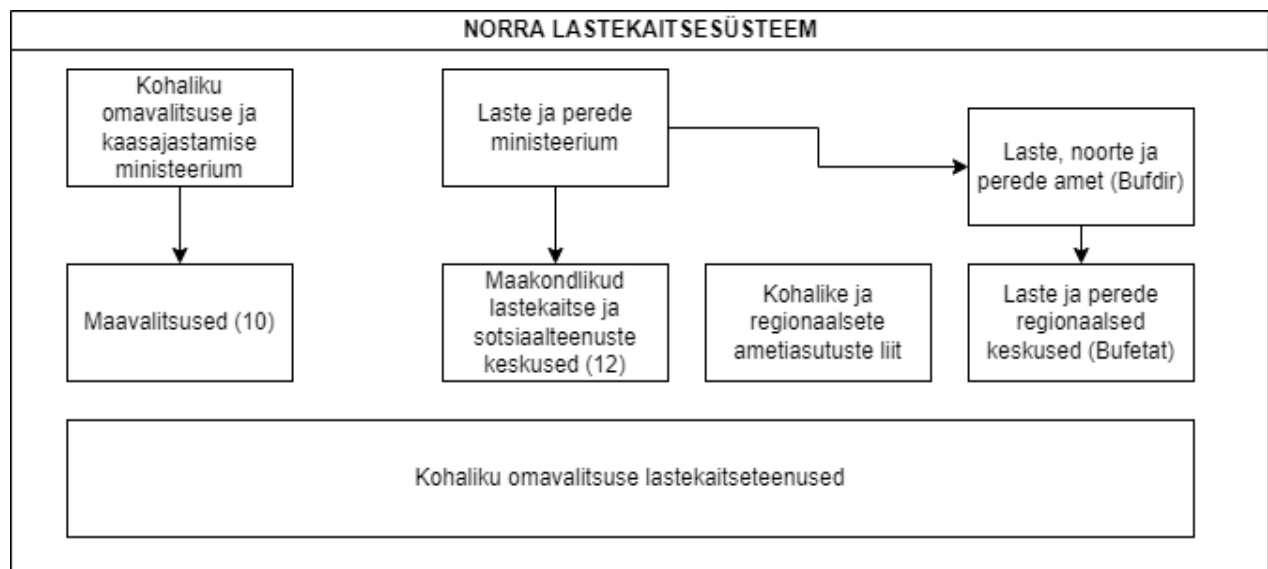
NORRA LASTEKAITSESÜSTEEM

Kohaliku omavalitsuse ja kaasajastamise ministeerium

Laste ja perede ministeerium

Laste, noorte ja perede amet (Bufdir)

Maavalitsused (10)

Maakondlikud lastekaitse ja sotsiaalteenuste keskused (12)

Kohalike ja regionaalsete ametiasutuste liit

Laste ja perede regionaalsed keskused (Bufetat)

Kohaliku omavalitsuse lastekaitseteenused